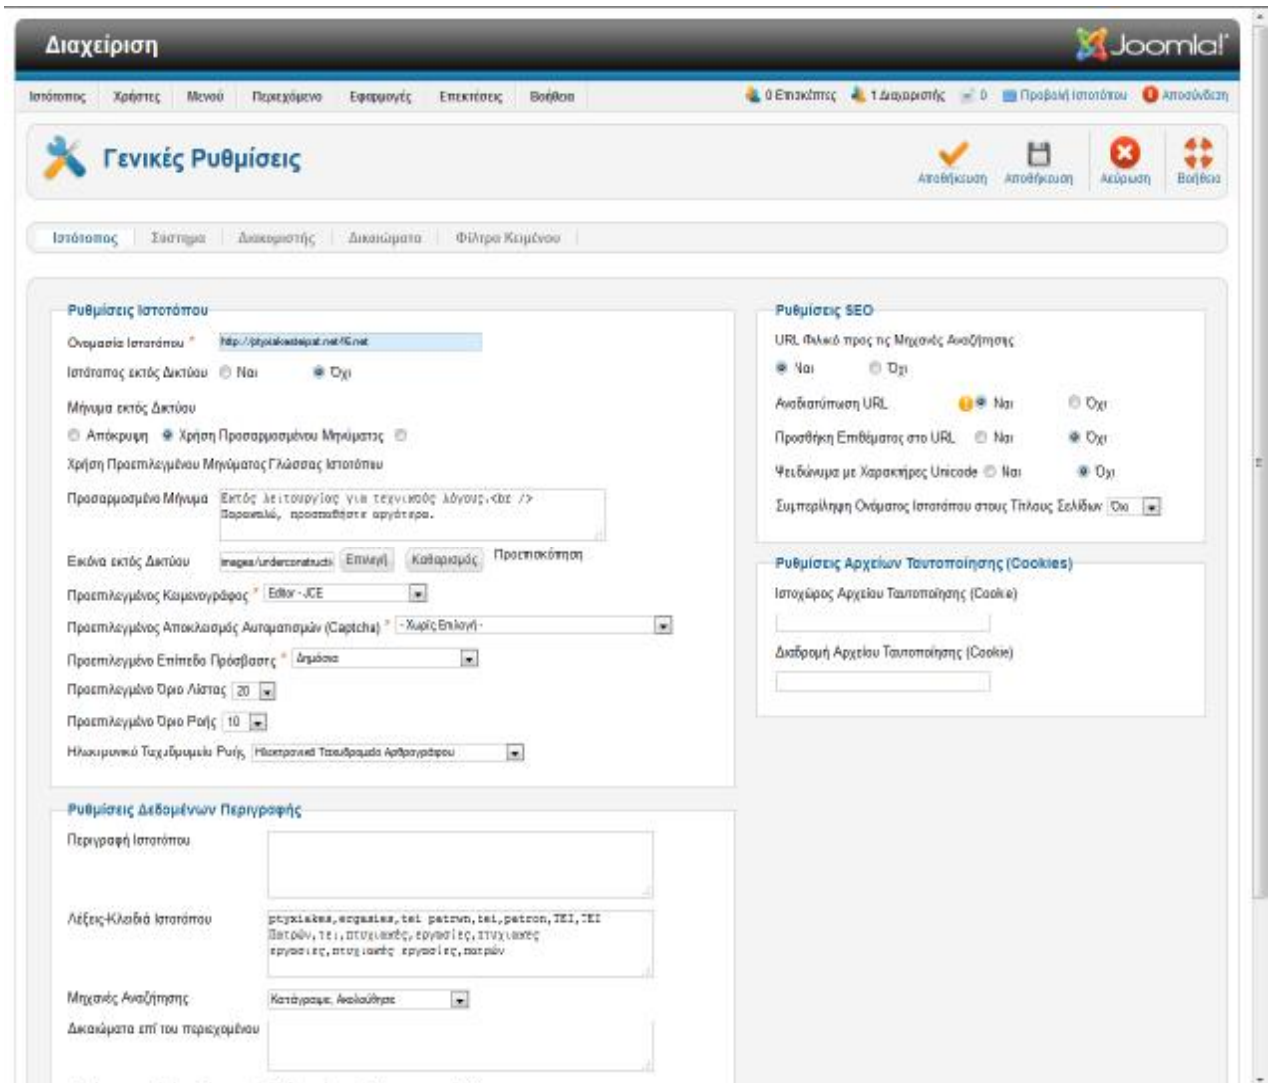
Διαχείριση

Joomla!

Ιστότοπος Χρήστες Μενού Περιεχόμενο Εφαρμογές Επεκτάσεις Βοήθεια

0 Επισκέπτες 1 Διαχειριστής 0 Προβολή ιστοτόπου Αποσύνδεση

Γενικές Ρυθμίσεις

Αποθήκευση Αποθήκευση Ακύρωση Βοήθεια

Ιστότοπος Σύστημα Διακομιστής Δικαιώματα Φίλτρα Κειμένου

Ρυθμίσεις Ιστοτόπου

Ονομασία Ιστοτόπου * http://ptyxiakesergasies.net/6.net

Ιστότοπος εκτός Δικτύου Ναι Όχι

Μήνυμα εκτός Δικτύου

Απόκρυψη Χρήση Προσαρμοσμένου Μηνύματος

Χρήση Προεπιλεγμένου Μηνύματος Γλώσσας Ιστοτόπου

Προσαρμοσμένο Μήνυμα Εκτός λειτουργίας για τεχνικούς λόγους.<br /> Παρακαλώ, προσπαθήστε αργότερα.

Εικόνα εκτός Δικτύου images/underconstructi Επιλογή Καθαρισμός Προεπισκόπηση

Προεπιλεγμένος Κειμενογράφος * Editor - JCE

Προεπιλεγμένος Αποκλεισμός Αυτοματισμών (Captcha) * - Χωρίς Επιλογή -

Προεπιλεγμένο Επίπεδο Πρόσβασης * Δημόσιο

Προεπιλεγμένο Όριο Λίστας 20

Προεπιλεγμένο Όριο Ροής 10

Ηλεκτρονικό Ταχυδρομείο Ροής Ηλεκτρονικό Ταχυδρομείο Αρθρογράφου

Ρυθμίσεις Δεδομένων Περιγραφής

Περιγραφή Ιστοτόπου

Λέξεις-Κλειδιά Ιστοτόπου ptyxiakes,ergasies,tei patrwn,tei,patron,ΤΕΙ,ΤΕΙ Πατρών,τει,πτυχιακές,εργασίες,πτυχιακες εργασιες,πτυχιακές εργασίες,πατρών

Μηχανές Αναζήτησης Κατάγραψε, Ακολούθησε

Δικαιώματα επί του περιεχομένου

Ρυθμίσεις SEO

URL Φιλικό προς τις Μηχανές Αναζήτησης

Ναι Όχι

Αναδιατύπωση URL Ναι Όχι

Προσθήκη Επιθέματος στο URL Ναι Όχι

Ψευδώνυμα με Χαρακτήρες Unicode Ναι Όχι

Συμπερίληψη Ονόματος Ιστοτόπου στους Τίτλους Σελίδων Όχι

Ρυθμίσεις Αρχείων Ταυτοποίησης (Cookies)

Ιστοχώρος Αρχείου Ταυτοποίησης (Cookie)

Διαδρομή Αρχείου Ταυτοποίησης (Cookie)